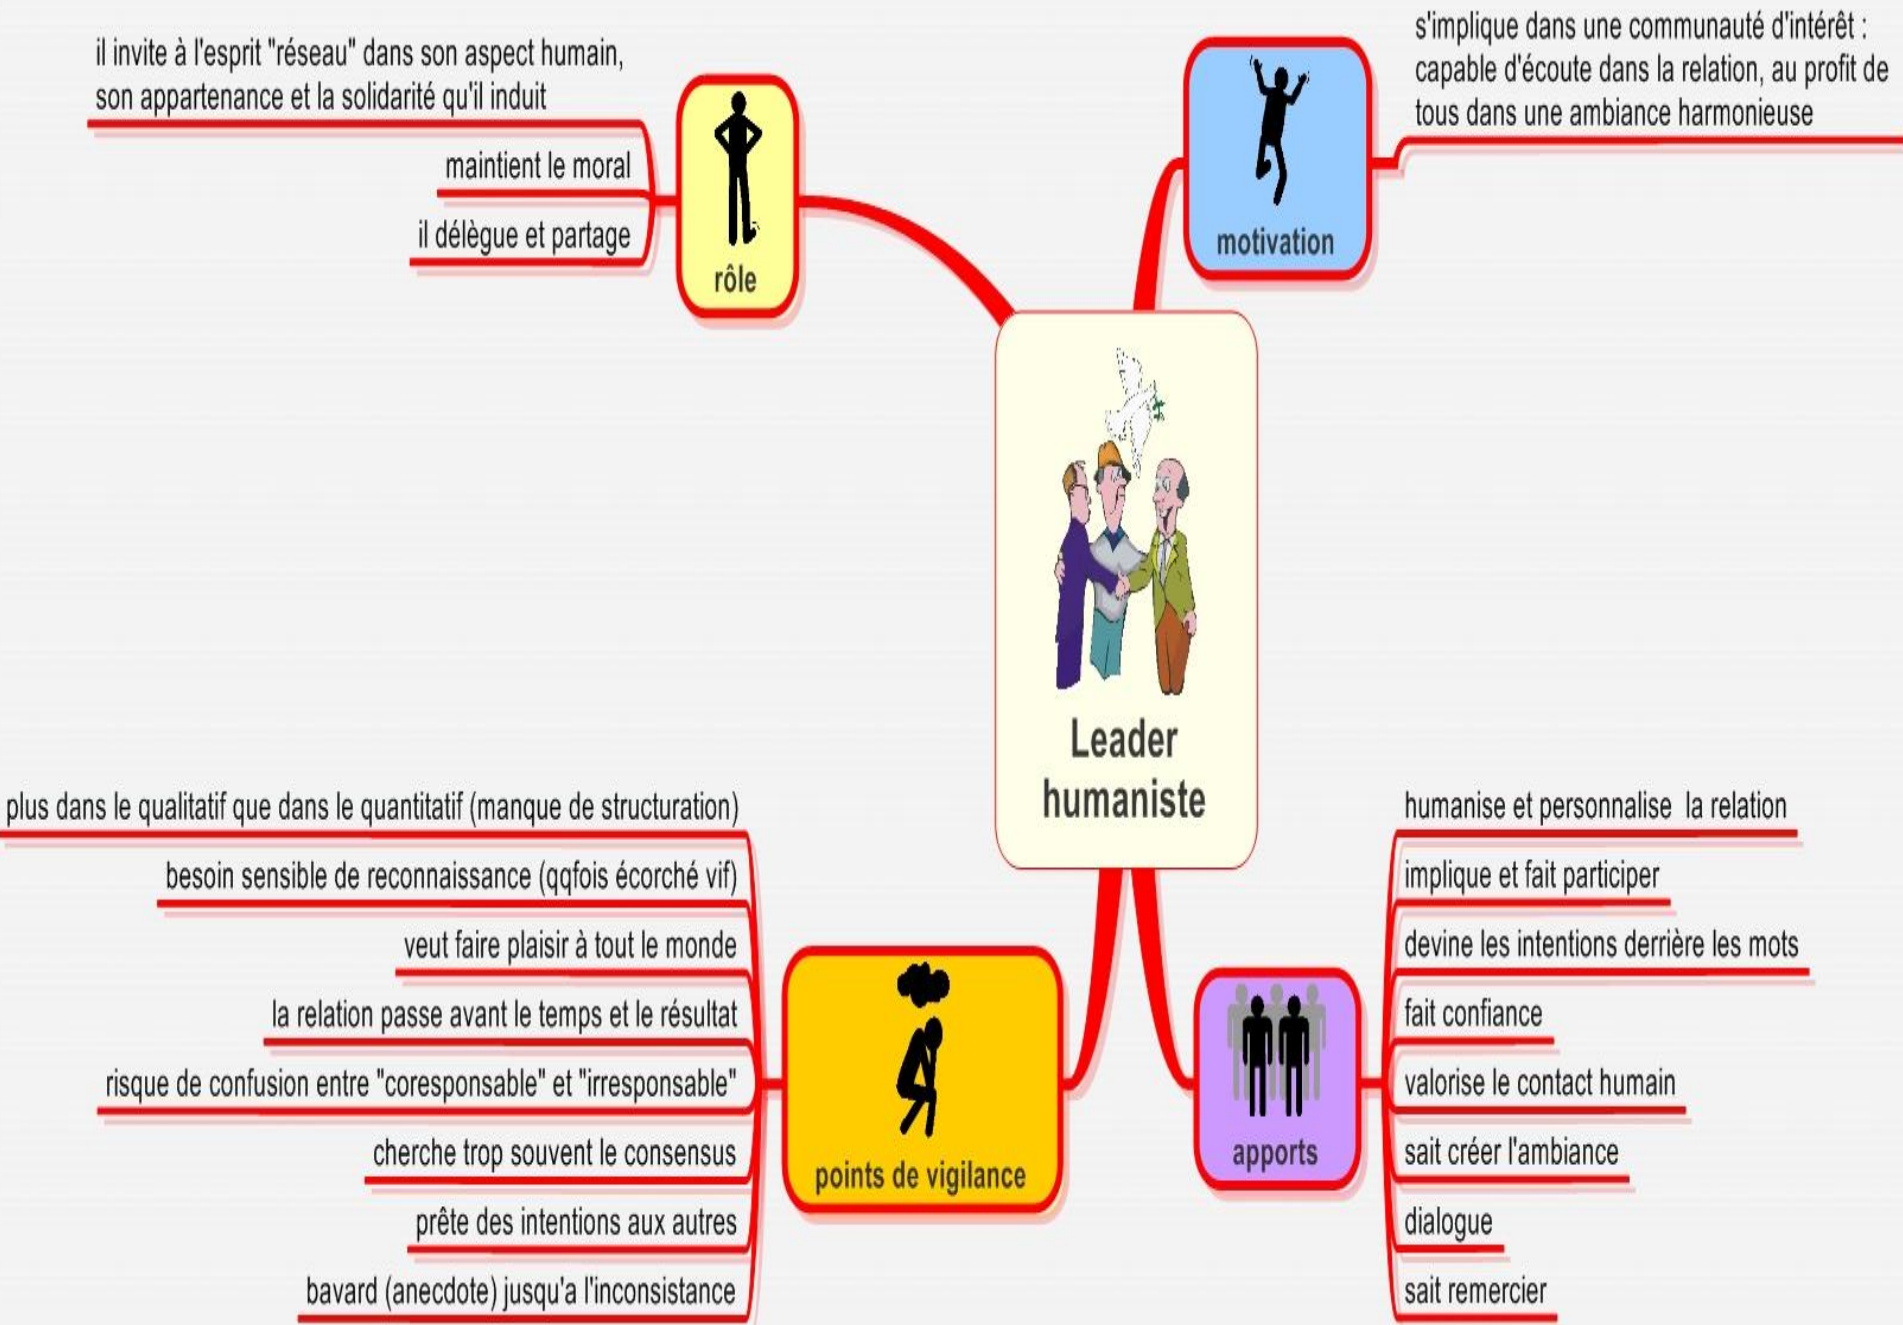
il invite à l'esprit "réseau" dans son aspect humain, son appartenance et la solidarité qu'il induit

maintient le moral

il délègue et partage

rôle

motivation

s'implique dans une communauté d'intérêt : capable d'écoute dans la relation, au profit de tous dans une ambiance harmonieuse

Leader humaniste

plus dans le qualitatif que dans le quantitatif (manque de structuration)

besoin sensible de reconnaissance (qqfois écorché vif)

veut faire plaisir à tout le monde

la relation passe avant le temps et le résultat

risque de confusion entre "coresponsable" et "irresponsable"

cherche trop souvent le consensus

prête des intentions aux autres

bavard (anecdote) jusqu'a l'inconsistance

points de vigilance

apports

humanise et personnalise la relation

implique et fait participer

devine les intentions derrière les mots

fait confiance

valorise le contact humain

sait créer l'ambiance

dialogue

sait remercier